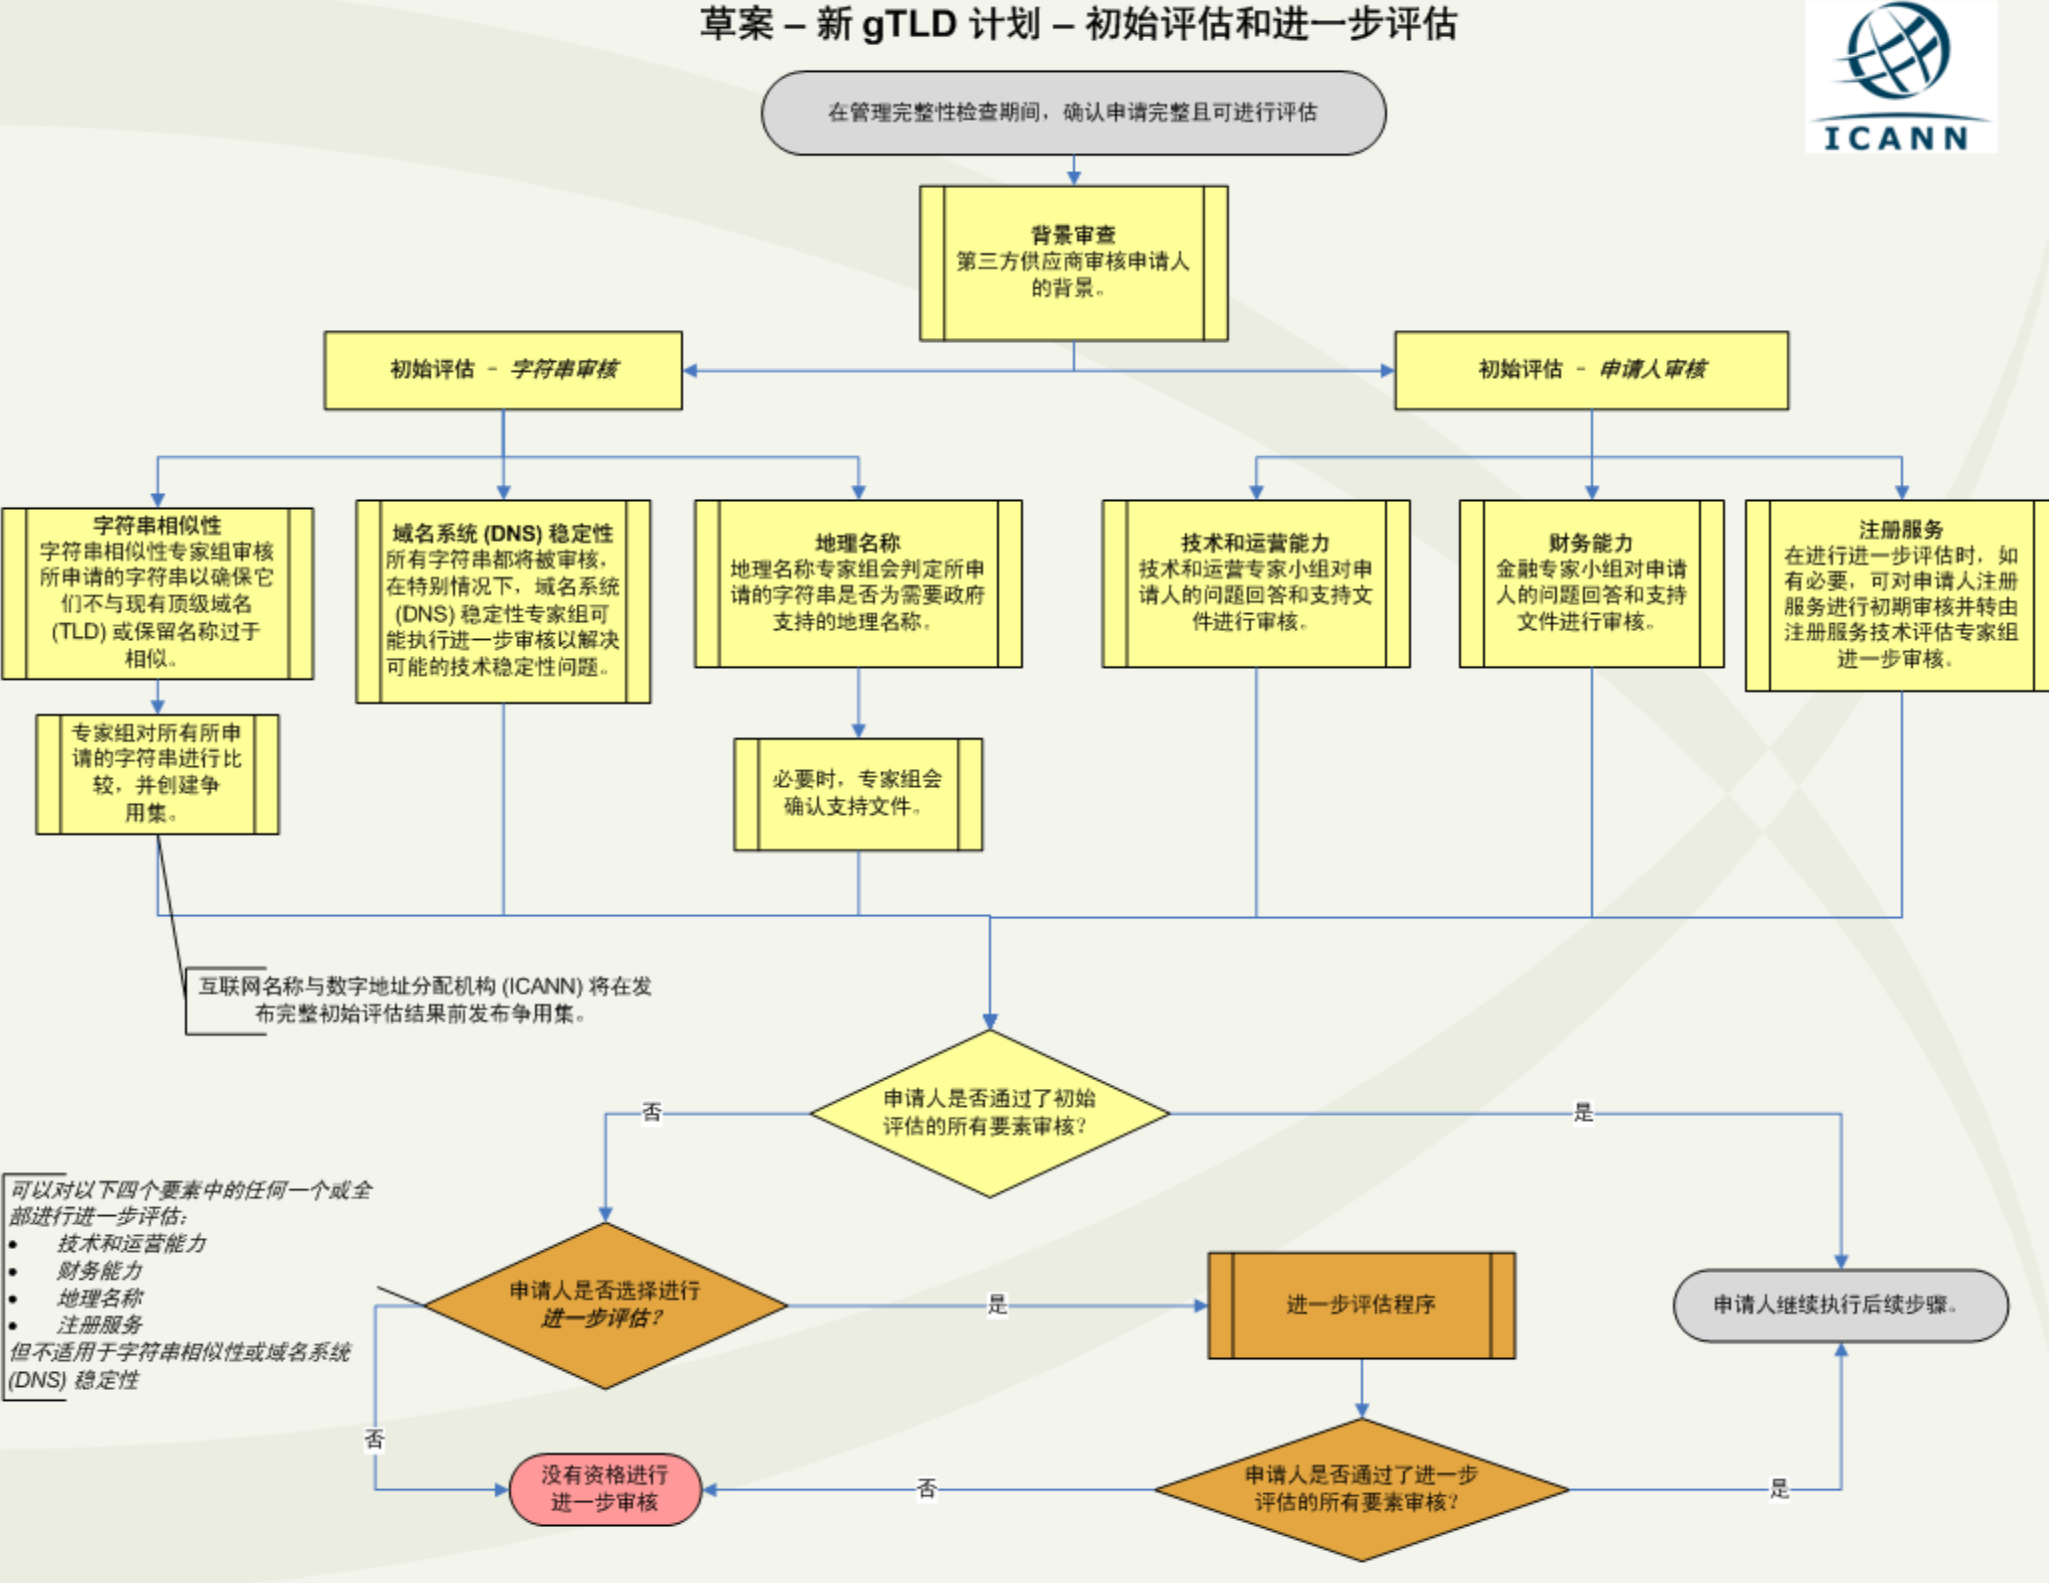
草案 – 新 gTLD 计划 – 初始评估和进一步评估

ICANN

在管理完整性检查期间，确认申请完整且可进行评估

背景审查
第三方供应商审核申请人的背景。

初始评估 – 字符串审核

初始评估 – 申请人审核

字符串相似性
字符串相似性专家组审核所申请的字符串以确保它们不与现有顶级域名 (TLD) 或保留名称过于相似。

域名系统 (DNS) 稳定性
所有字符串都将被审核，在特别情况下，域名系统 (DNS) 稳定性专家组可能执行进一步审核以解决可能的技术稳定性问题。

地理名称
地理名称专家组会判定所申请的字符串是否为需要政府支持的地理名称。

技术和运营能力
技术和运营专家小组对申请人的问题回答和支持文件进行审核。

财务能力
金融专家小组对申请人的问题回答和支持文件进行审核。

注册服务
在进行进一步评估时，如有必要，可对申请人注册服务进行初期审核并转由注册服务技术评估专家组进一步审核。

专家组对所有所申请的字符串进行比较，并创建争用集。

必要时，专家组会确认支持文件。

互联网名称与数字地址分配机构 (ICANN) 将在发布完整初始评估结果前发布争用集。

申请人是否通过了初始评估的所有要素审核?

否

是

可以对以下四个要素中的任何一个或全部进行进一步评估:
• 技术和运营能力
• 财务能力
• 地理名称
• 注册服务
但不适用于字符串相似性或域名系统 (DNS) 稳定性

申请人是否选择进行进一步评估?

是

进一步评估程序

申请人继续执行后续步骤。

否

没有资格进行进一步审核

否

申请人是否通过了进一步评估的所有要素审核?

是